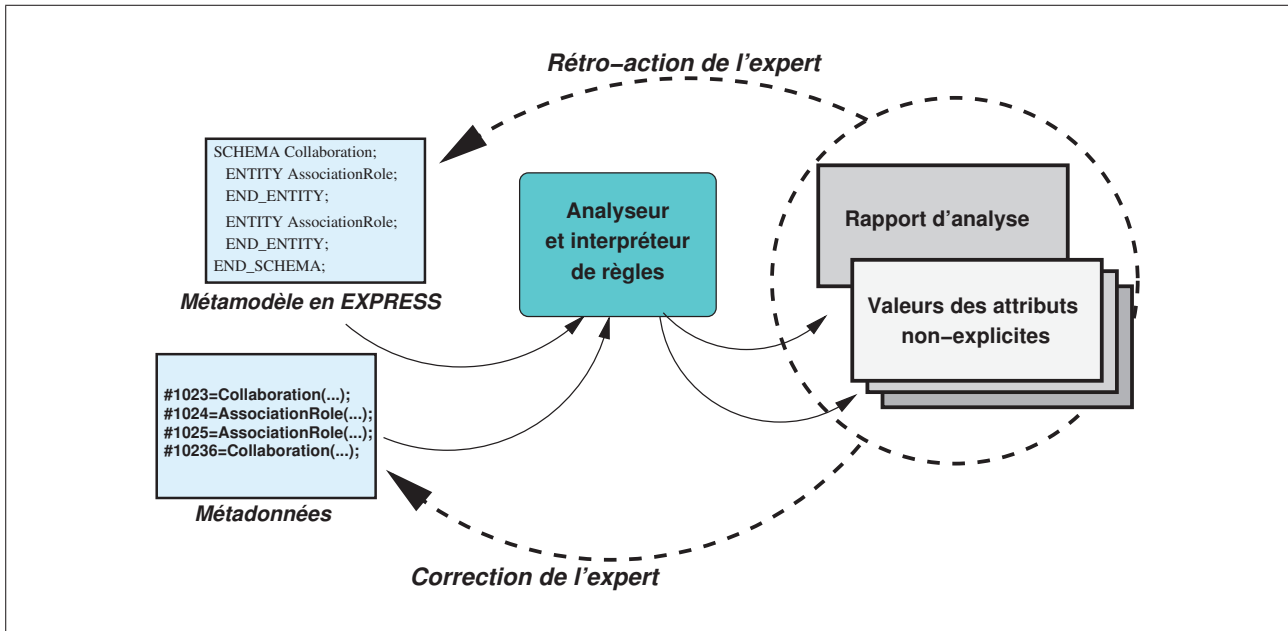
Rétro−action de l'expert

SCHEMA Collaboration;
ENTITY AssociationRole;
END_ENTITY;
ENTITY AssociationRole;
END_ENTITY;
END_SCHEMA;

Métamodèle en EXPRESS

Analyseur et interpréteur de règles

Rapport d'analyse

Valeurs des attributs non−explicites

#1023=Collaboration(...);
#1024=AssociationRole(...);
#1025=AssociationRole(...);
#10236=Collaboration(...);

Métadonnées

Correction de l'expert